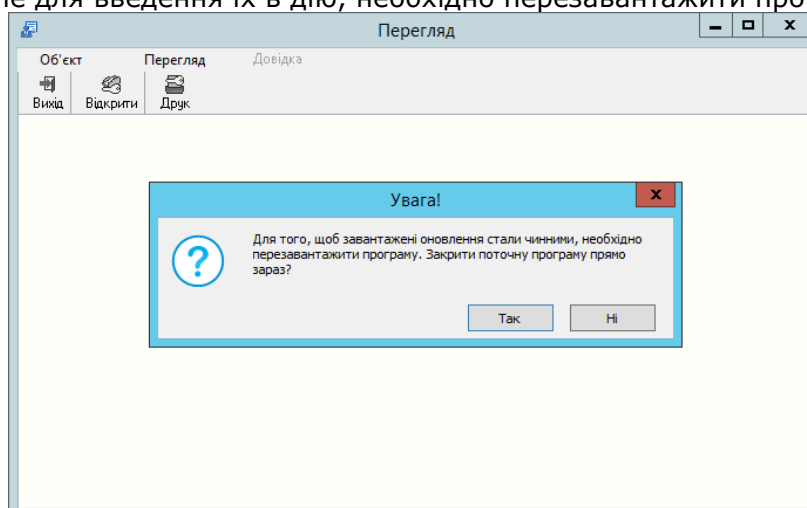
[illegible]е для введення їх в дію, необхідно перезавантажити про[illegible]

Перегляд

Об'єкт Перегляд Довідка

Вихід Відкрити Друк

Увага!

Для того, щоб завантажені оновлення стали чинними, необхідно перезавантажити програму. Закрити поточну програму прямо зараз?

Так Ні